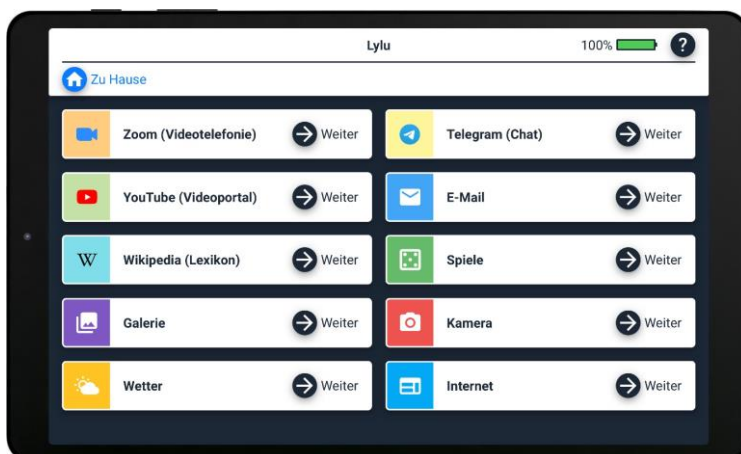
Lylu

100%

?

Zu Hause

Zoom (Videotelefonie) Weiter

Telegram (Chat) Weiter

YouTube (Videoportal) Weiter

E-Mail Weiter

W Wikipedia (Lexikon) Weiter

Spiele Weiter

Galerie Weiter

Kamera Weiter

Wetter Weiter

Internet Weiter